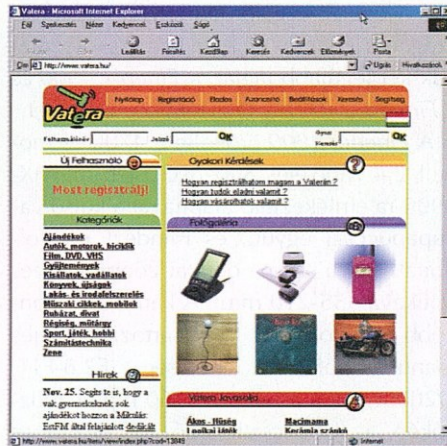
Vatera - Microsoft Internet Explorer

Fájl Szerkesztés Nézet Kedvencek Eszközök Súgó

Leállítás Frissítés Kezdőlap Keresés Kedvencek Előzmények Posta

Cím http://www.vatera.hu/ Ugrás Hivatkozások

Vatera

Nyitólap Regisztráció Bolt Aukciók Beállítások Keresés Segítség

Felhasználónév Jelszó OK Gyors Keresés OK

Új Felhasználó

Most regisztrálj!

Kategóriák

Ajándékok
Autók, motorok, biciklik
Film, DVD, VHS
Gyűjtemények
Kisállatok, vadállatok
Könyvek, újságok
Lakás- és irodaberendezés
Műszaki cikkek, mobilok
Ruházat, divat
Régiség, műtárgy
Sport, játék, hobbi
Számítástechnika
Zene

Hírek

Nov. 25. Segíts te is, hogy a vak gyermekeknek sok ajándékot hozzon a Mikulás: EcoFM által felajánlott dedikált

Gyakori Kérdések

Hogyan regisztrálhatom magam a Vaterán ?
Hogyan tudok eladni valamit ?
Hogyan vásárolhatok valamit ?

Fotógaléria

Vatera Javasolja

Ákos - Hűség
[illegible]

Macimama
Kerámia szánkó

http://www.vatera.hu/listo/view/index.php?cod=13849

Internet